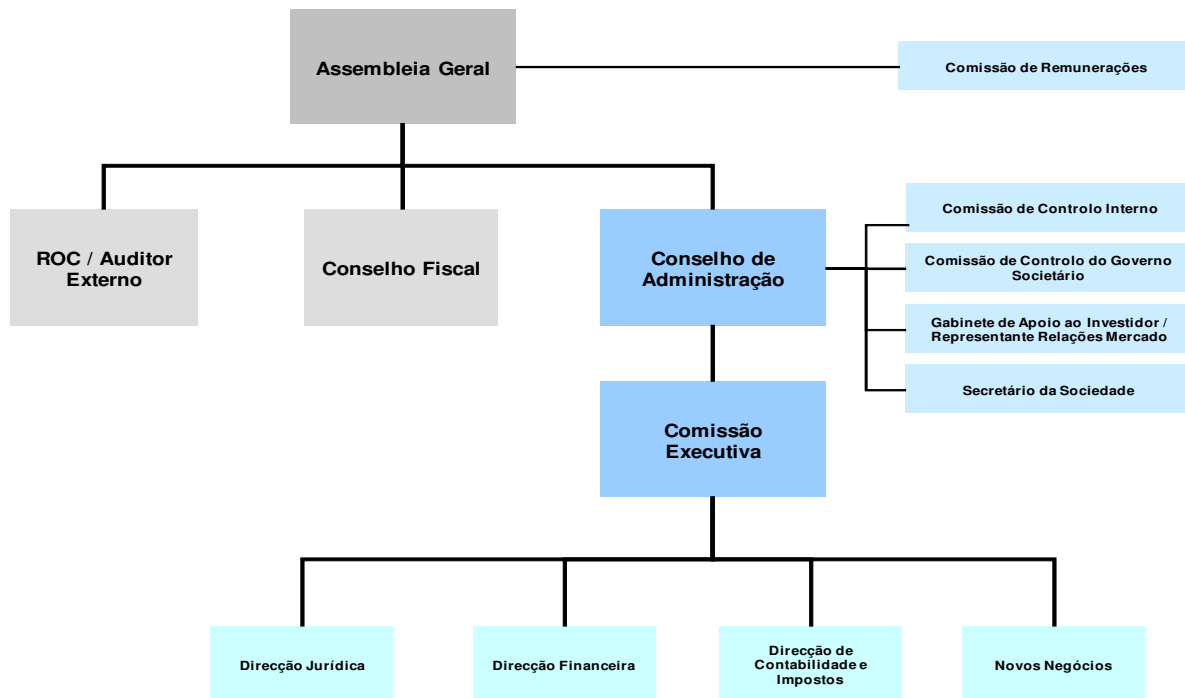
Assembleia Geral

Comissão de Remunerações

ROC / Auditor Externo

Conselho Fiscal

Conselho de Administração

Comissão de Controlo Interno

Comissão de Controlo do Governo Societário

Gabinete de Apoio ao Investidor / Representante Relações Mercado

Secretário da Sociedade

Comissão Executiva

Direcção Jurídica

Direcção Financeira

Direcção de Contabilidade e Impostos

Novos Negócios